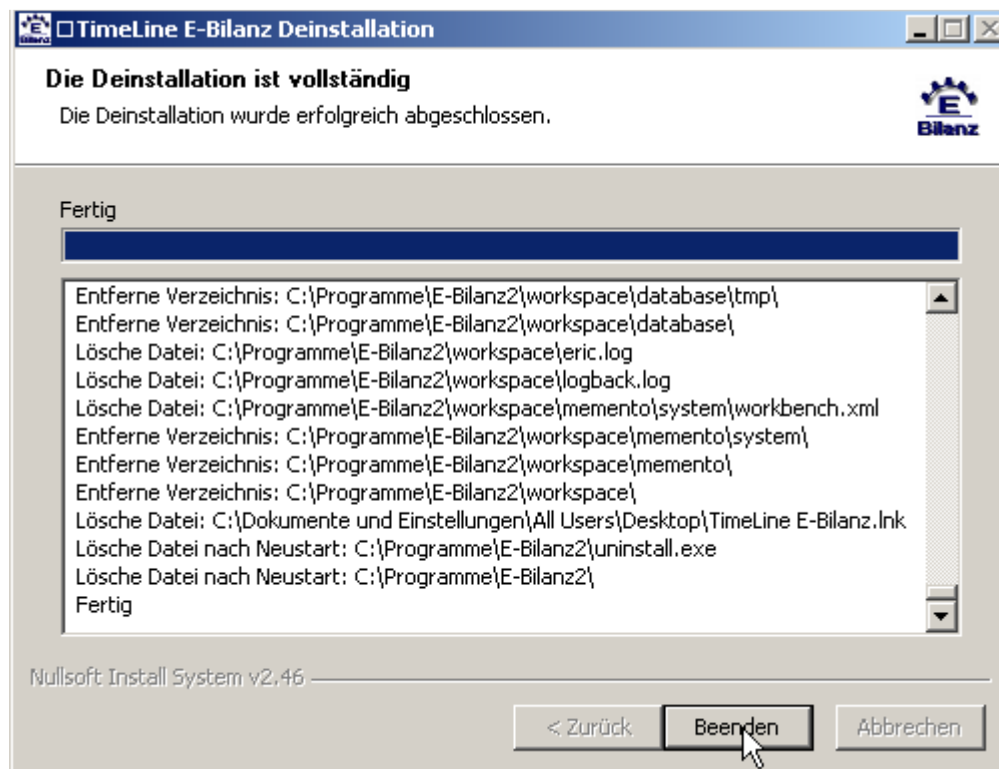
□TimeLine E-Bilanz Deinstallation

Die Deinstallation ist vollständig
Die Deinstallation wurde erfolgreich abgeschlossen.

E
Bilanz

Fertig

Entferne Verzeichnis: C:\Programme\E-Bilanz2\workspace\database\tmp\
Entferne Verzeichnis: C:\Programme\E-Bilanz2\workspace\database\
Lösche Datei: C:\Programme\E-Bilanz2\workspace\eric.log
Lösche Datei: C:\Programme\E-Bilanz2\workspace\logback.log
Lösche Datei: C:\Programme\E-Bilanz2\workspace\memento\system\workbench.xml
Entferne Verzeichnis: C:\Programme\E-Bilanz2\workspace\memento\system\
Entferne Verzeichnis: C:\Programme\E-Bilanz2\workspace\memento\
Entferne Verzeichnis: C:\Programme\E-Bilanz2\workspace\
Lösche Datei: C:\Dokumente und Einstellungen\All Users\Desktop\TimeLine E-Bilanz.lnk
Lösche Datei nach Neustart: C:\Programme\E-Bilanz2\uninstall.exe
Lösche Datei nach Neustart: C:\Programme\E-Bilanz2\
Fertig

Nullsoft Install System v2.46

< Zurück
Beenden
Abbrechen